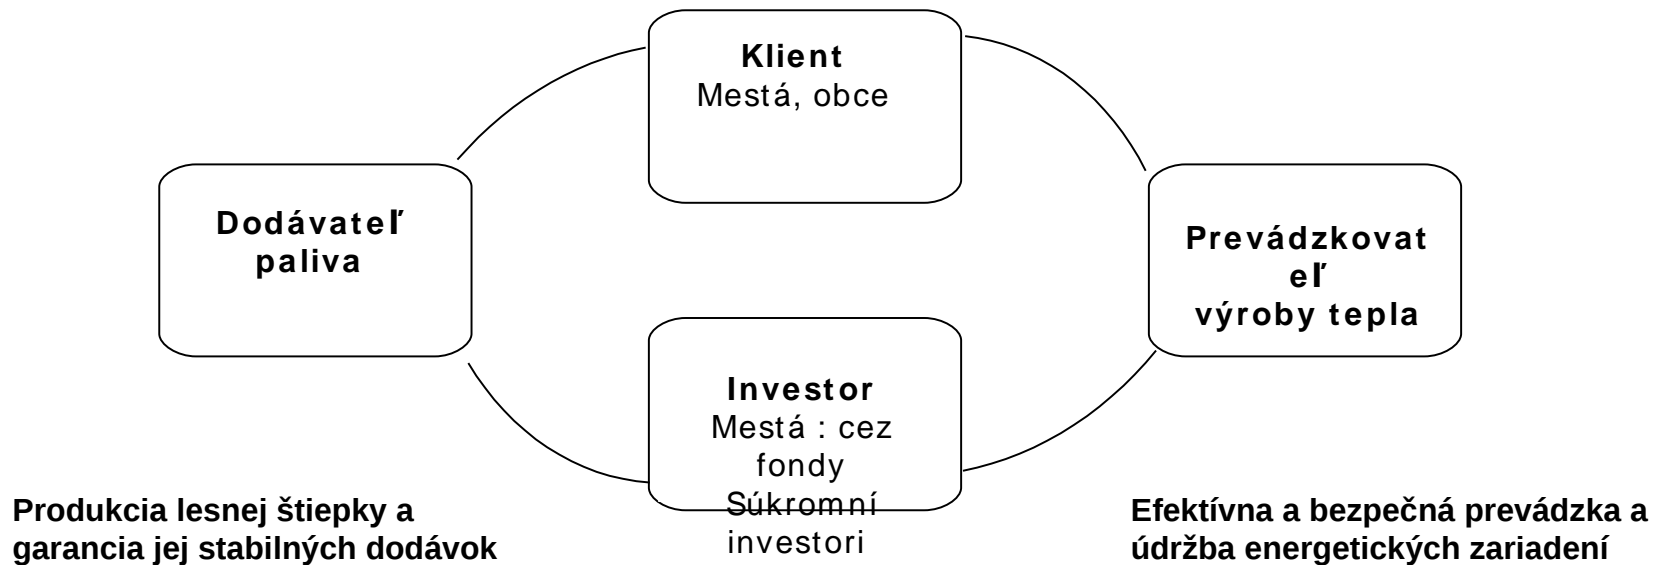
Klient
Mestá, obce

Dodávateľ
paliva

Prevádzkovat
eľ
výroby tepla

Investor
Mestá : cez
fondy
Súkromní
investori

Produkcia lesnej štiepky a garancia jej stabilných dodávok

Efektívna a bezpečná prevádzka a údržba energetických zariadení